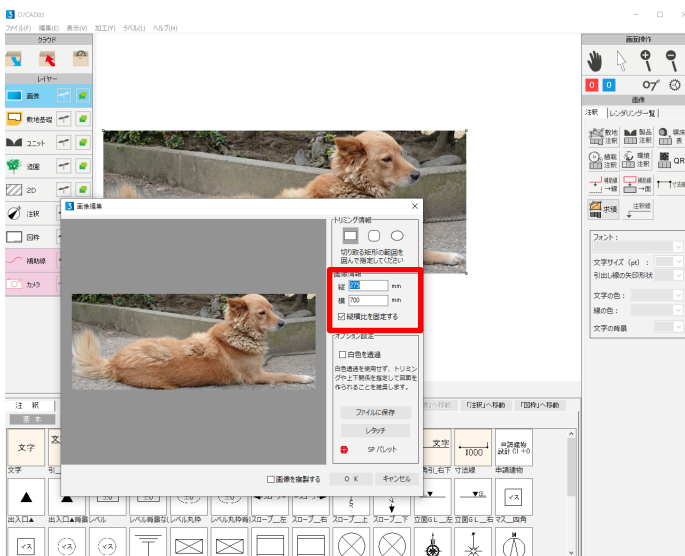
OYCAD3D
ファイル(F) 編集(E) 表示(V) 加工(Y) ラベル(L) ヘルプ(H)

クラウド
レイヤー
画像
敷地基礎
ユニット
造園
2D
注釈
図枠
補助線
カメラ

画面操作
0 0
画像
注釈 レンダリング一覧
敷地注釈 製品注釈 境界表
植栽注釈 環境注釈 QR
補助線一括 補助線一括
求積 注釈線
フォント：
文字サイズ（pt）：
引出し線の矢印形状
文字の色：
線の色：
文字の背景

画像編集
トリミング情報
切り取る矩形の範囲を囲んで指定してください
画像情報
縦 279 mm
横 700 mm
☑ 縦横比を固定する
オプション設定
☐ 白色を透過
白色透過を使用せず、トリミングや上下関係を指定して背景を作られることを推奨します。
ファイルに保存
レタッチ
SP パレット
☐ 画像を複製する
ＯＫ
キャンセル

注　釈
基　本
へ移動 「注釈」へ移動 「図枠」へ移動
文字 文字 1000 申請建物 設計 GL+0
文字 引 引出引_右下 寸法線 申請建物
出入口▲ 出入口▲背景 レベル レベル背景なし レベル丸枠 レベル丸枠背 スロープ＿左 スロープ＿右 スロープ＿上 スロープ＿下 立面ＧＬ＿左 立面ＧＬ＿右 マス＿四角
イス